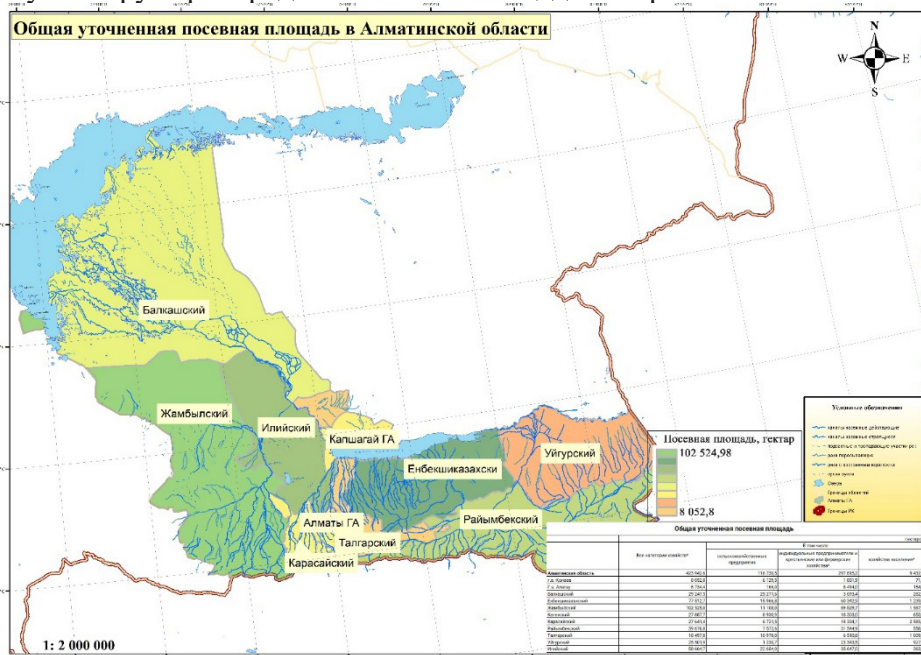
Общая уточненная посевная площадь в Алматинской области

N
W
E
S

Балкашский

Жамбылский

Илийский

Капшагай ГА

Енбекшиказахски

Уйгурский

Алматы ГА

Талгарский

Карасайский

Райымбекский

Посевная площадь, гектар
102 524,98
8 052,8

Условные обозначения

Общая уточненная посевная площадь

1: 2 000 000